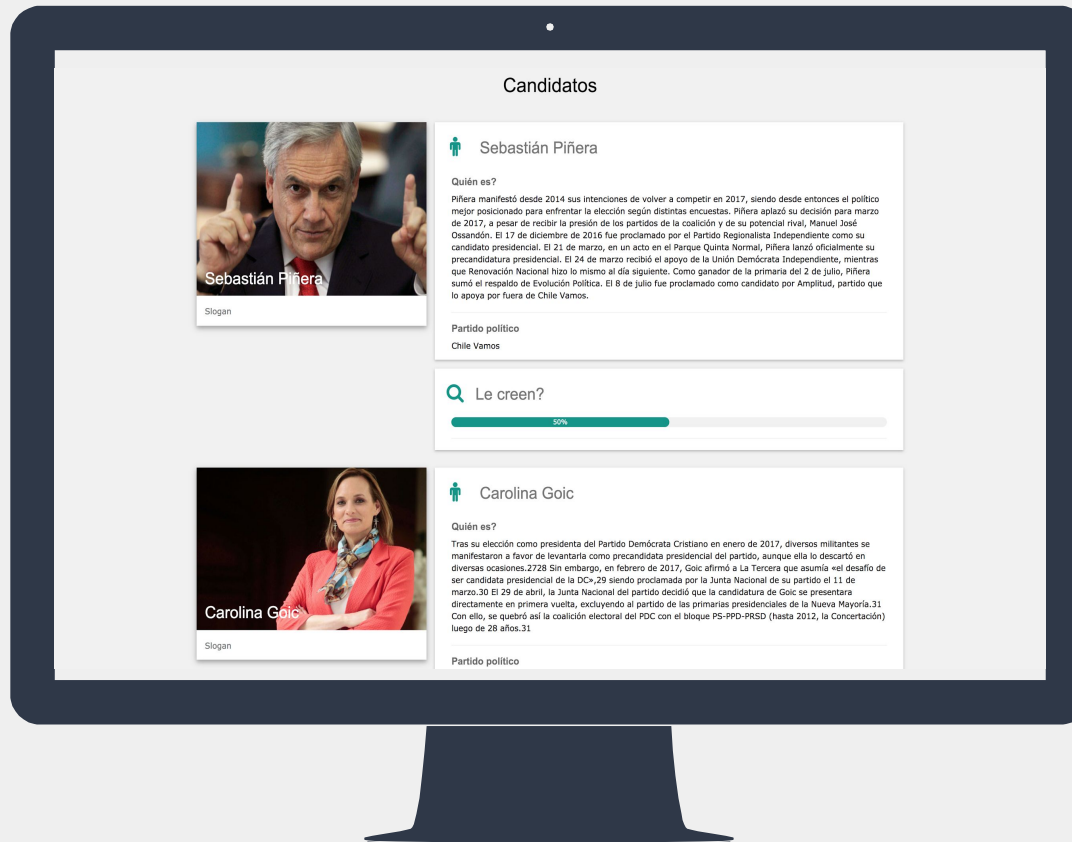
Candidatos

Sebastián Piñera

Slogan

Sebastián Piñera

Quién es?

Piñera manifestó desde 2014 sus intenciones de volver a competir en 2017, siendo desde entonces el político mejor posicionado para enfrentar la elección según distintas encuestas. Piñera aplazó su decisión para marzo de 2017, a pesar de recibir la presión de los partidos de la coalición y de su potencial rival, Manuel José Ossandón. El 17 de diciembre de 2016 fue proclamado por el Partido Regionalista Independiente como su candidato presidencial. El 21 de marzo, en un acto en el Parque Quinta Normal, Piñera lanzó oficialmente su precandidatura presidencial. El 24 de marzo recibió el apoyo de la Unión Demócrata Independiente, mientras que Renovación Nacional hizo lo mismo al día siguiente. Como ganador de la primaria del 2 de julio, Piñera sumó el respaldo de Evolución Política. El 8 de julio fue proclamado como candidato por Amplitud, partido que lo apoya por fuera de Chile Vamos.

Partido político

Chile Vamos

Le creen?

50%

Carolina Goic

Slogan

Carolina Goic

Quién es?

Tras su elección como presidenta del Partido Demócrata Cristiano en enero de 2017, diversos militantes se manifestaron a favor de levantarla como precandidata presidencial del partido, aunque ella lo descartó en diversas ocasiones.2728 Sin embargo, en febrero de 2017, Goic afirmó a La Tercera que asumía «el desafío de ser candidata presidencial de la DC»,29 siendo proclamada por la Junta Nacional de su partido el 11 de marzo.30 El 29 de abril, la Junta Nacional del partido decidió que la candidatura de Goic se presentara directamente en primera vuelta, excluyendo al partido de las primarias presidenciales de la Nueva Mayoría.31 Con ello, se quebró así la coalición electoral del PDC con el bloque PS-PPD-PRSD (hasta 2012, la Concertación) luego de 28 años.31

Partido político